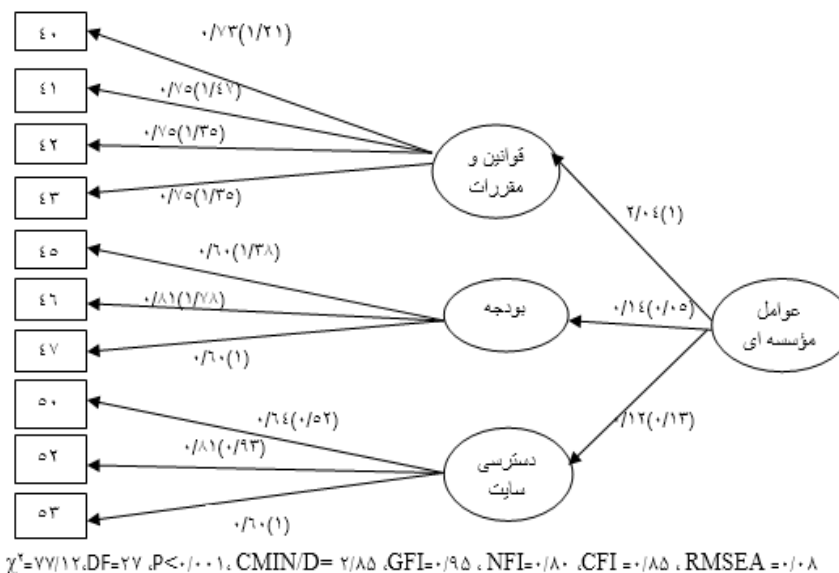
٤٠
٤١
٤٢
٤٣
٤٥
٤٦
٤٧
٥٠
٥٢
٥٣

٠/٧٣(١/٢١)
٠/٧٥(١/٤٧)
٠/٧٥(١/٣٥)
٠/٧٥(١/٣٥)
٠/٦٠(١/٣٨)
٠/٨١(١/٧٨)
٠/٦٠(١)
٠/٦٤(٠/٥٢)
٠/٨١(٠/٩٣)
٠/٦٠(١)

قوانین و مقررات
بودجه
دسترسی سایت
عوامل مؤسسه ای

٢/٠٤(١)
٠/١٤(٠/٠٥)
١٢/٠(٠/١٣)

$\chi^2$=٧٧/١٢،DF=٢٧ ،P<٠/٠٠١، CMIN/D= ٢/٨٥ ،GFI=٠/٩٥ ، NFI=٠/٨٠ ،CFI =٠/٨٥ ، RMSEA =٠/٠٨